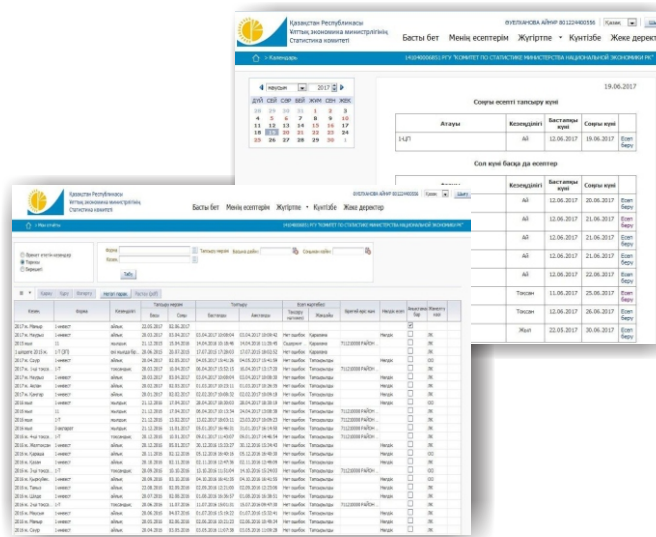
Қазақстан Республикасы
Ұлттық экономика министрлігінің
Статистика комитеті

Басты бет   Менің есептерім   Жүгірпе   Күнтізбе   Жеке деректе

Күнтізбе

(ИДН600601) РГУ "КОМИТЕТ ПО СТАТИСТИКЕ МИНИСТЕРСТВА НАЦИОНАЛЬНОЙ ЭКОНОМИКИ РК"

маусым 2017

| ДҮЙ | СЕЙ | СӘР | БЕЙ | ЖМ | СЕН | ЖЕК |
|---|---|---|---|---|---|---|
| 29 | 30 | 31 | 1 | 2 | 3 | 4 |
| 5 | 6 | 7 | 8 | 9 | 10 | 11 |
| 12 | 13 | 14 | 15 | 16 | 17 | 18 |
| 19 | 20 | 21 | 22 | 23 | 24 | 25 |
| 26 | 27 | 28 | 29 | 30 | | |

19.06.2017

Соңғы есепті тапсыру күні

| Атауы | Кезеңділігі | Бастапқы күні | Соңғы күні | |
|---|---|---|---|---|
| 1-ЦП | Ай | 12.06.2017 | 19.06.2017 | Есеп беру |

Сол күні басқа да есептер

| Атауы | Кезеңділігі | Бастапқы күні | Соңғы күні | |
|---|---|---|---|---|
| | Ай | 12.06.2017 | 20.06.2017 | Есеп беру |
| | Ай | 12.06.2017 | 21.06.2017 | Есеп беру |
| | Ай | 12.06.2017 | 21.06.2017 | Есеп беру |
| | Ай | 12.06.2017 | 22.06.2017 | Есеп беру |
| | Тоқсан | 11.06.2017 | 25.06.2017 | Есеп беру |
| | Тоқсан | 12.06.2017 | 26.06.2017 | Есеп беру |
| | Жыл | 22.03.2017 | 30.06.2017 | Есеп беру |

Қазақстан Республикасы
Ұлттық экономика министрлігінің
Статистика комитеті

Басты бет   Менің есептерім   Жүгірпе   Күнтізбе   Жеке деректер

Менің есептерім

Табу

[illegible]